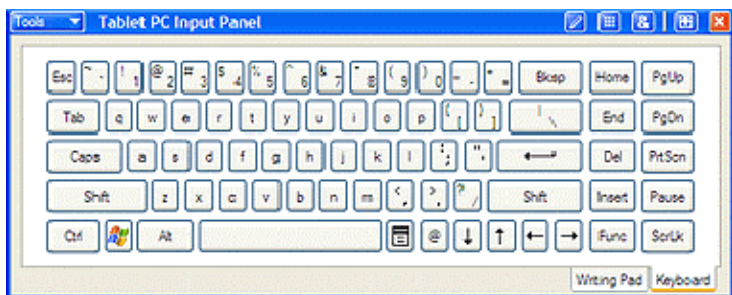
Tools Tablet PC Input Panel

Esc ~ ` ! 1 @ 2 # 3 $ 4 % 5 ^ 6 & 7 * 8 ( 9 ) 0 _ - + = Bksp Home PgUp

Tab q w e r t y u i o p { [ } ] | \ End PgDn

Caps a s d f g h j k l : ; " ' Del PrtScn

Shift z x c v b n m < , > . ? / Shift Insert Pause

Ctrl Alt @ ↓ ↑ ← → Func ScrLk

Writing Pad Keyboard